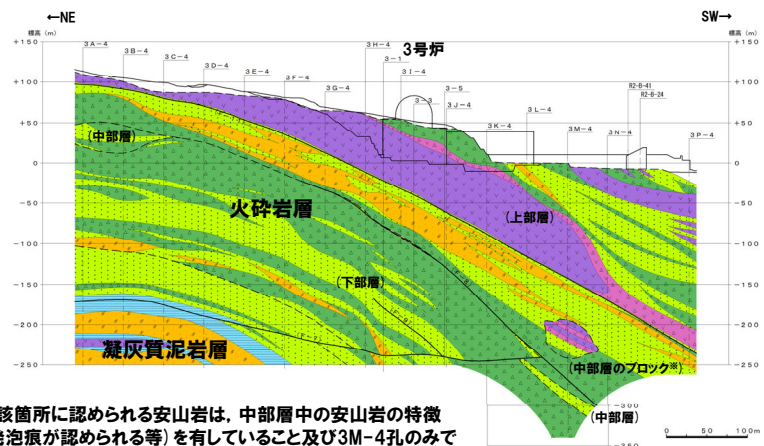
←NE

SW→

標高（m）

標高（m）

+150

+100

+50

0

-50

-100

-150

-200

-250

3A－4

3B－4

3C－4

3D－4

3E－4

3F－4

3G－4

3H－4

3号炉

3－1

3I－4

3－5

3－3

3J－4

3K－4

3L－4

3M－4

3N－4

R2-B-41

R2-B-24

3P－4

（中部層）

火砕岩層

（上部層）

（下部層）

凝灰質泥岩層

（中部層のブロック※）

（中部層）

-300

-350

0　50　100m

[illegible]該箇所に認められる安山岩は，中部層中の安山岩の特徴

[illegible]泡痕が認められる等）を有していること及び3M－4孔のみで